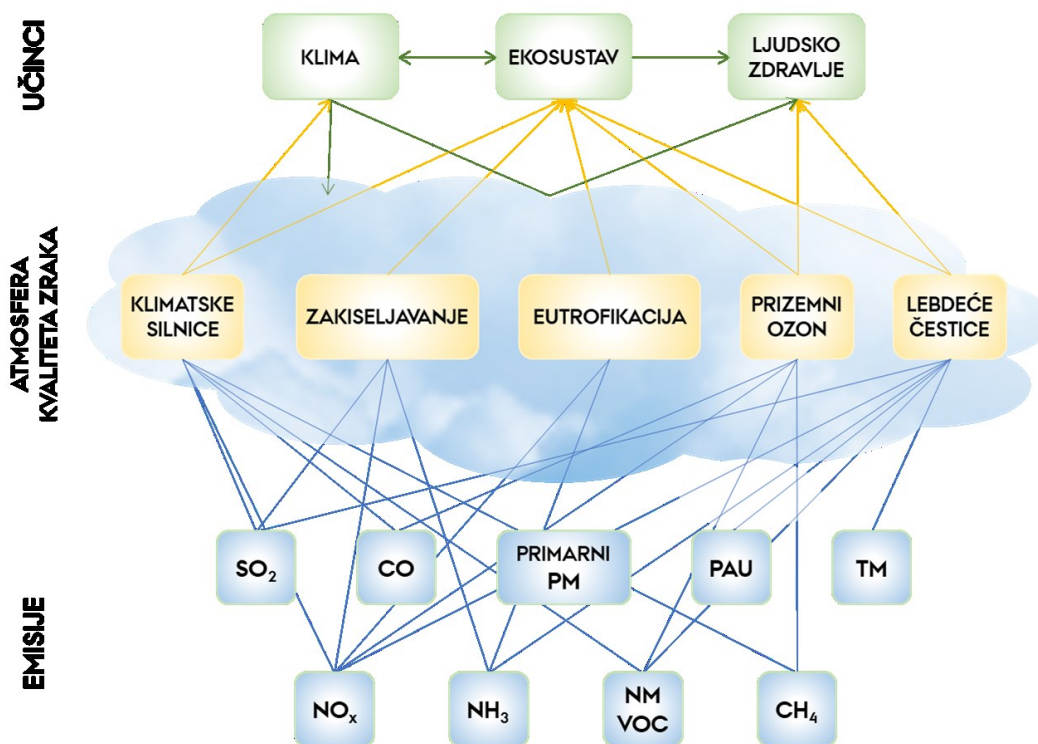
UČINCI

KLIMA

EKOSUSTAV

LJUDSKO ZDRAVLJE

ATMOSFERA KVALITETA ZRAKA

KLIMATSKE SILNICE

ZAKISELJAVANJE

EUTROFIKACIJA

PRIZEMNI OZON

LEBDEĆE ČESTICE

EMISIJE

$SO_2$

CO

PRIMARNI PM

PAU

TM

$NO_x$

$NH_3$

NM VOC

$CH_4$